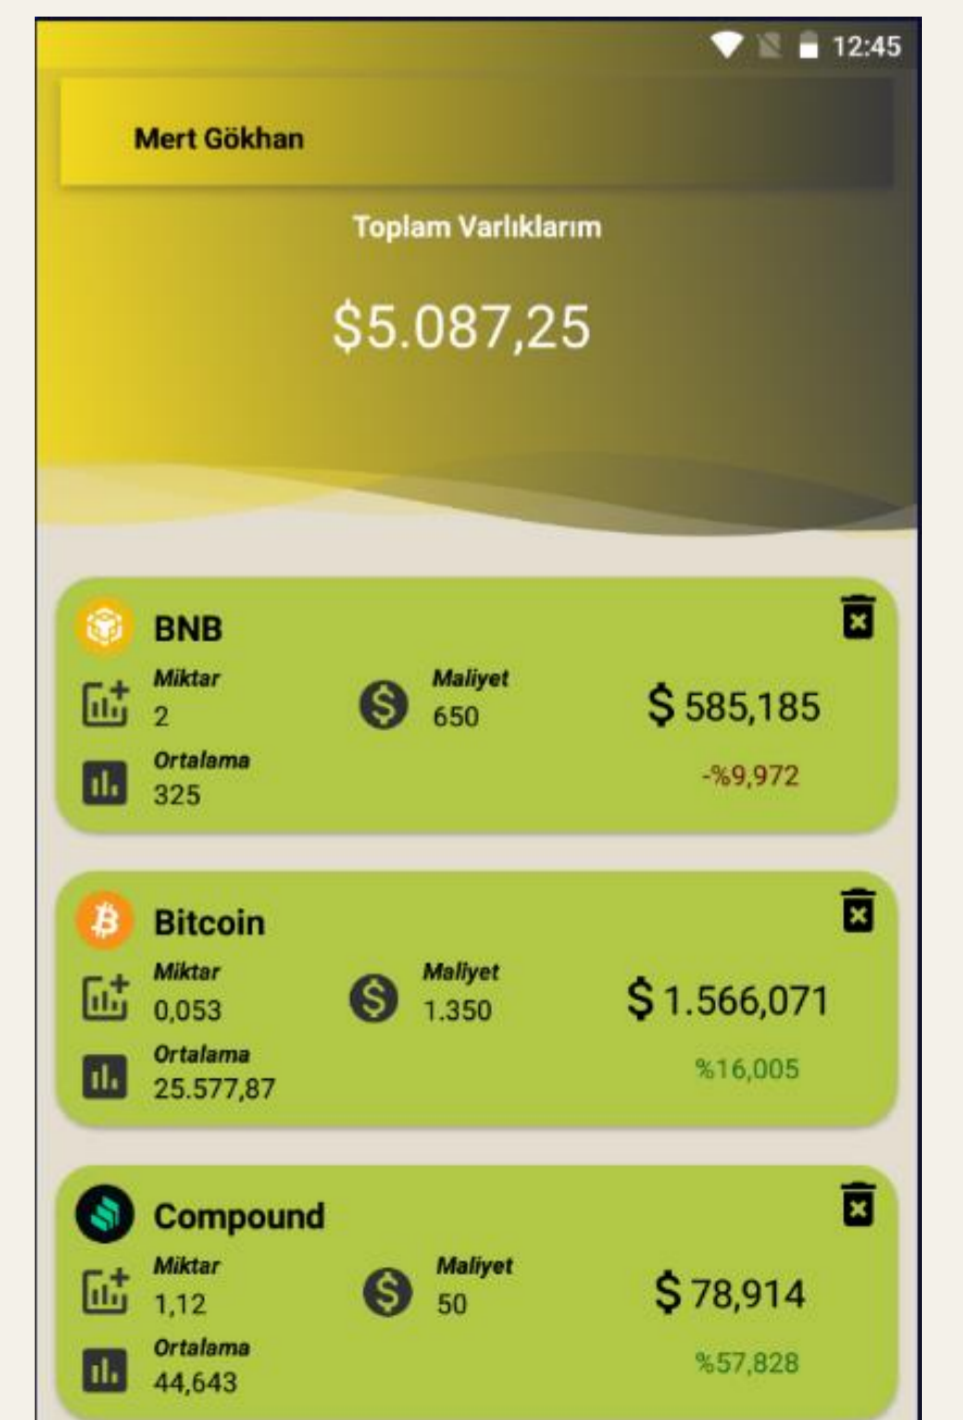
12:45

Mert Gökhan

Toplam Varlıklarım

$5.087,25

BNB
Miktar
2
Maliyet
650
$ 585,185
Ortalama
325
-%9,972

Bitcoin
Miktar
0,053
Maliyet
1.350
$ 1.566,071
Ortalama
25.577,87
%16,005

Compound
Miktar
1,12
Maliyet
50
$ 78,914
Ortalama
44,643
%57,828